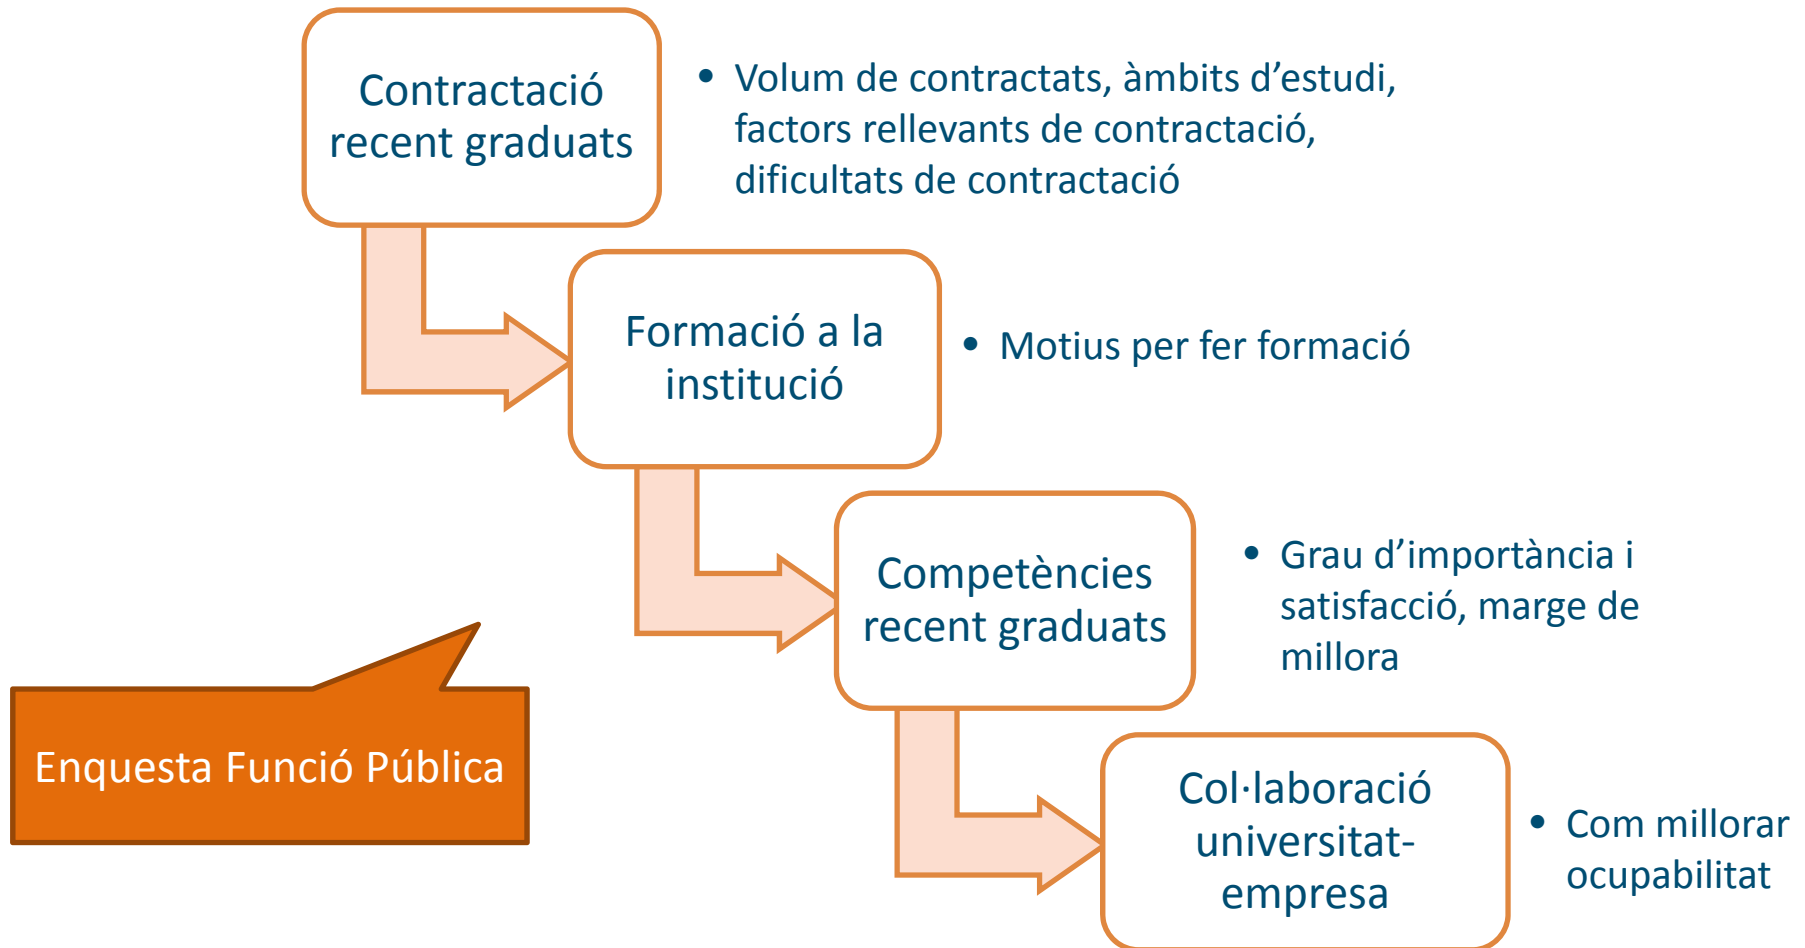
Contractació recent graduats

• Volum de contractats, àmbits d’estudi, factors rellevants de contractació, dificultats de contractació

Formació a la institució

• Motius per fer formació

Competències recent graduats

• Grau d’importància i satisfacció, marge de millora

Col·laboració universitat-empresa

• Com millorar ocupabilitat

Enquesta Funció Pública